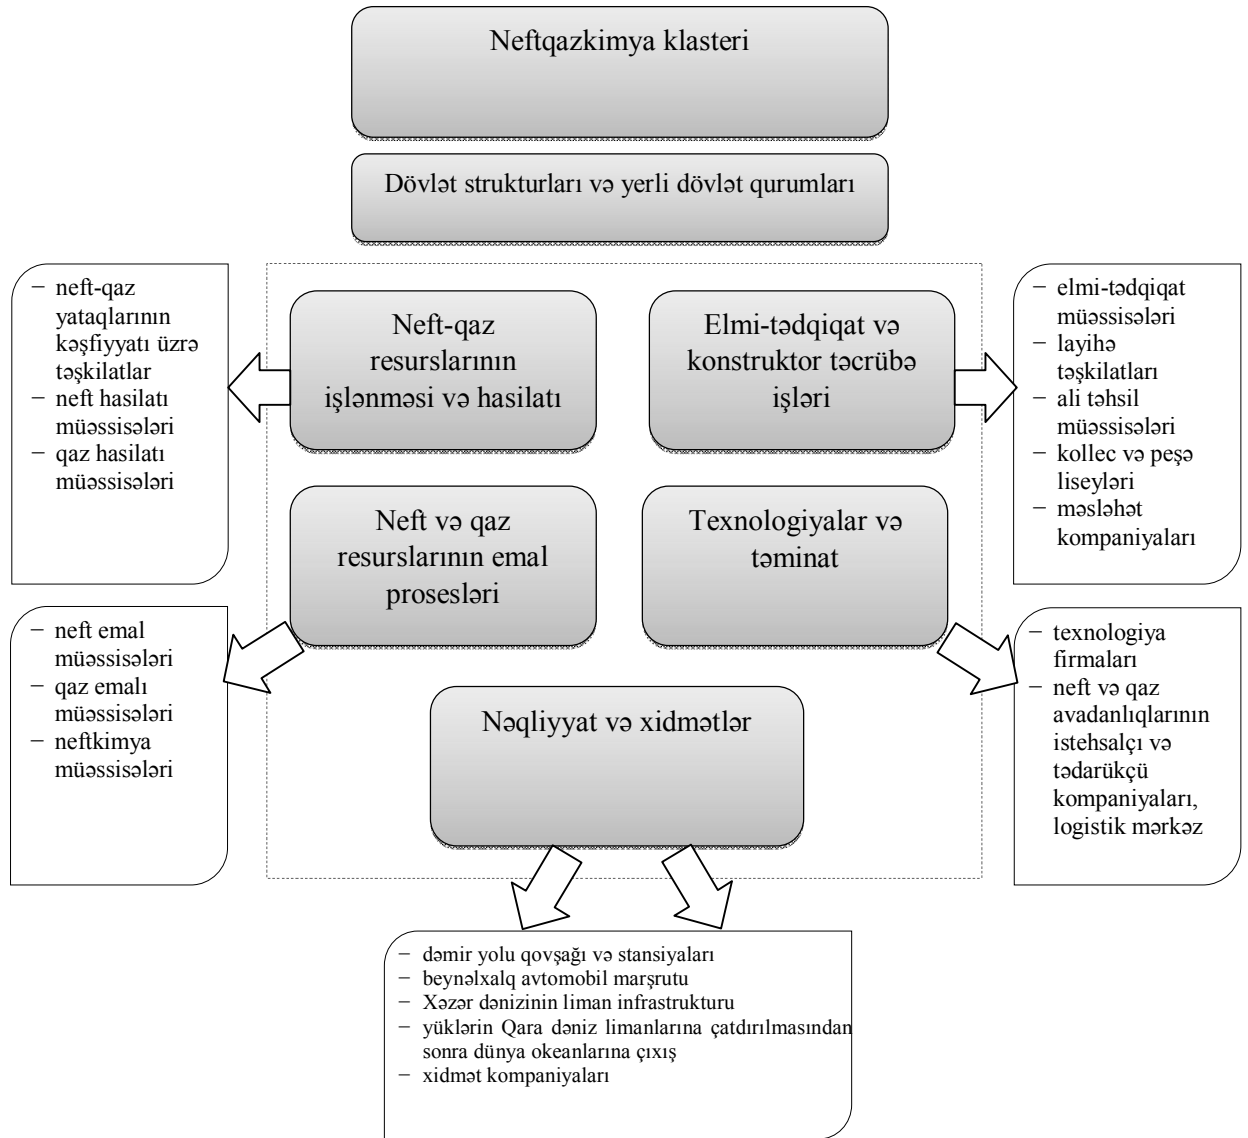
Neftqazkimya klasteri

Dövlət strukturları və yerli dövlət qurumları

– neft-qaz yataqlarının kəşfiyyatı üzrə təşkilatlar
– neft hasilatı müəssisələri
– qaz hasilatı müəssisələri

Neft-qaz resurslarının işlənməsi və hasilatı

Elmi-tədqiqat və konstruktor təcrübə işləri

– elmi-tədqiqat müəssisələri
– layihə təşkilatları
– ali təhsil müəssisələri
– kollec və peşə liseyləri
– məsləhət kompaniyaları

Neft və qaz resurslarının emal prosesləri

Texnologiyalar və təminat

– neft emal müəssisələri
– qaz emalı müəssisələri
– neftkimya müəssisələri

– texnologiya firmaları
– neft və qaz avadanlıqlarının istehsalçı və tədarükçü kompaniyaları, logistik mərkəz

Nəqliyyat və xidmətlər

– dəmir yolu qovşağı və stansiyaları
– beynəlxalq avtomobil marşrutu
– Xəzər dənizinin liman infrastrukturu
– yüklərin Qara dəniz limanlarına çatdırılmasından sonra dünya okeanlarına çıxış
– xidmət kompaniyaları